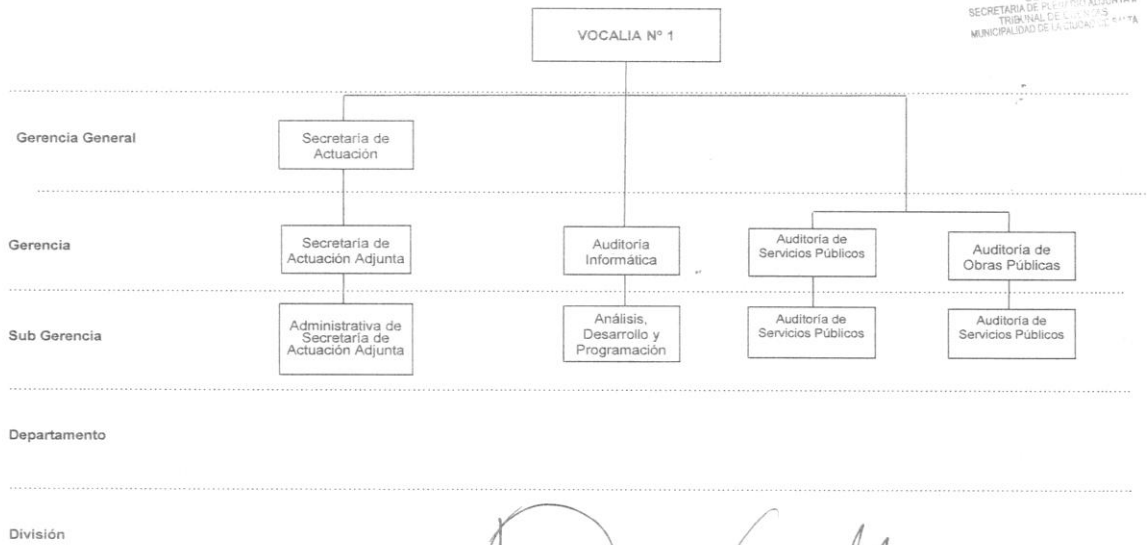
SECRETARIA DE PLENARIO ADJUNTA
TRIBUNAL DE CUENTAS
MUNICIPALIDAD DE LA CIUDAD DE SALTA

VOCALIA N° 1

Gerencia General

Secretaria de Actuación

Gerencia

Secretaria de Actuación Adjunta

Auditoria Informática

Auditoría de Servicios Públicos

Auditoria de Obras Públicas

Sub Gerencia

Administrativa de Secretaria de Actuación Adjunta

Análisis, Desarrollo y Programación

Auditoría de Servicios Públicos

Auditoría de Servicios Públicos

Departamento

División